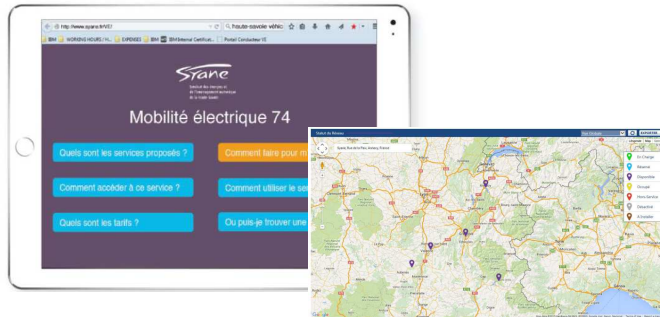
http://www.syane.fr/IVE/

haute-savoie véhic

IBM WORKING HOURS / N... EXPENSES IBM IBM Internal Certificat... Portail Conducteur IE

Syane

Syndicat des énergies et de l'aménagement numérique de la Haute-Savoie

Mobilité électrique 74

Quels sont les services proposés ?

Comment faire pour m

Comment accéder à ce service ?

Comment utiliser le ser

Quels sont les tarifs ?

Ou puis-je trouver une

Statut du Réseau

Syane, Rue de la Paix, Annecy, France

En Charge

Réservé

Disponible

Occupé

Hors Service

Désactivé

À Installer